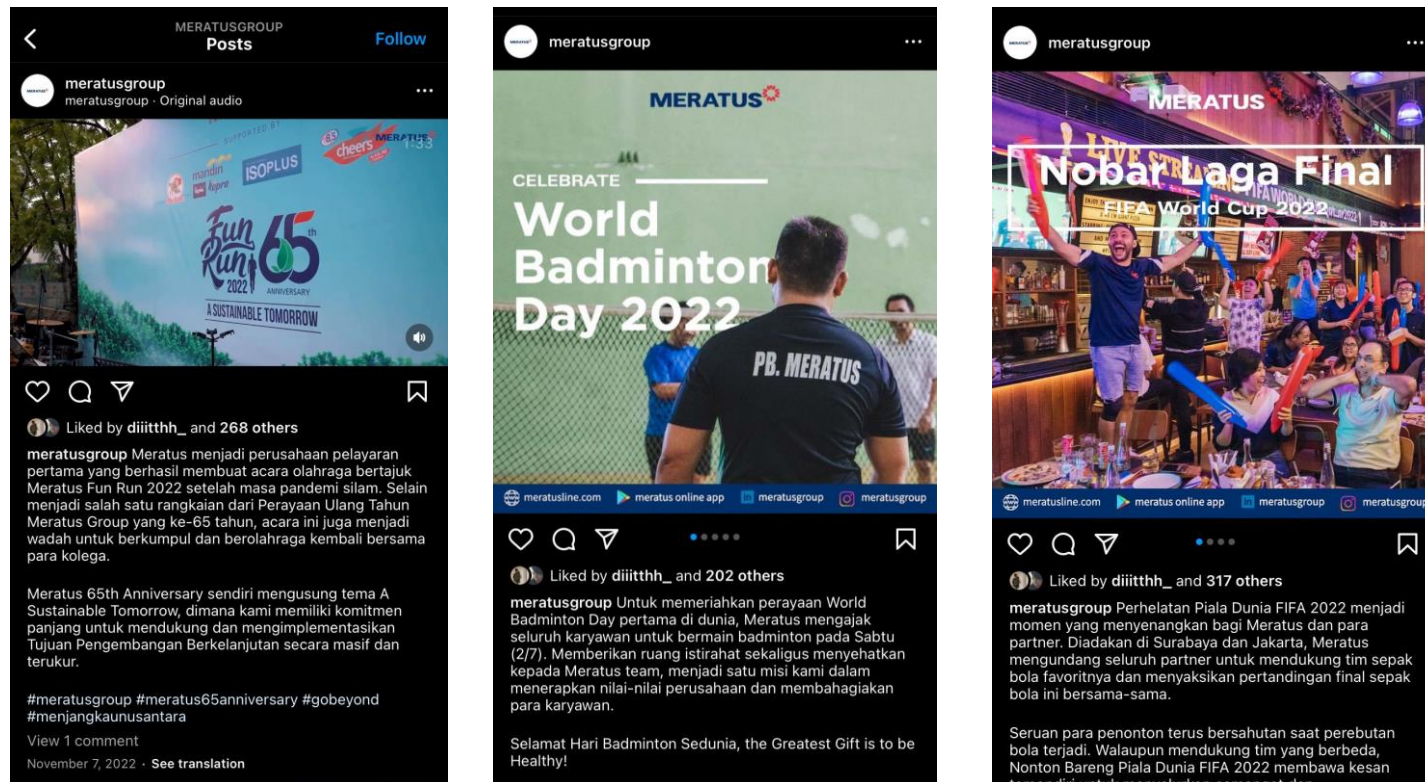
MERATUSGROUP
Posts
Follow

meratusgroup
meratusgroup · Original audio

SUPPORTED BY
mandiri
ISOPLUS
cheers
MERATUS
1:33
Fun Run 2022
65th ANNIVERSARY
A SUSTAINABLE TOMORROW

Liked by diiitthh_ and 268 others

meratusgroup Meratus menjadi perusahaan pelayaran pertama yang berhasil membuat acara olahraga bertajuk Meratus Fun Run 2022 setelah masa pandemi silam. Selain menjadi salah satu rangkaian dari Perayaan Ulang Tahun Meratus Group yang ke-65 tahun, acara ini juga menjadi wadah untuk berkumpul dan berolahraga kembali bersama para kolega.

Meratus 65th Anniversary sendiri mengusung tema A Sustainable Tomorrow, dimana kami memiliki komitmen panjang untuk mendukung dan mengimplementasikan Tujuan Pengembangan Berkelanjutan secara masif dan terukur.

#meratusgroup #meratus65anniversary #gobeyond #menjangkaunusantara

View 1 comment
November 7, 2022 · See translation

meratusgroup
...
MERATUS
CELEBRATE
World Badminton Day 2022
PB. MERATUS
meratusline.com meratus online app meratusgroup meratusgroup

Liked by diiitthh_ and 202 others

meratusgroup Untuk memeriahkan perayaan World Badminton Day pertama di dunia, Meratus mengajak seluruh karyawan untuk bermain badminton pada Sabtu (2/7). Memberikan ruang istirahat sekaligus menyehatkan kepada Meratus team, menjadi satu misi kami dalam menerapkan nilai-nilai perusahaan dan membahagiakan para karyawan.

Selamat Hari Badminton Sedunia, the Greatest Gift is to be Healthy!

meratusgroup
...
MERATUS
Nobar Laga Final
FIFA World Cup 2022
meratusline.com meratus online app meratusgroup meratusgroup

Liked by diiitthh_ and 317 others

meratusgroup Perhelatan Piala Dunia FIFA 2022 menjadi momen yang menyenangkan bagi Meratus dan para partner. Diadakan di Surabaya dan Jakarta, Meratus mengundang seluruh partner untuk mendukung tim sepak bola favoritnya dan menyaksikan pertandingan final sepak bola ini bersama-sama.

Seruan para penonton terus bersahutan saat perebutan bola terjadi. Walaupun mendukung tim yang berbeda, Nonton Bareng Piala Dunia FIFA 2022 membawa kesan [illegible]